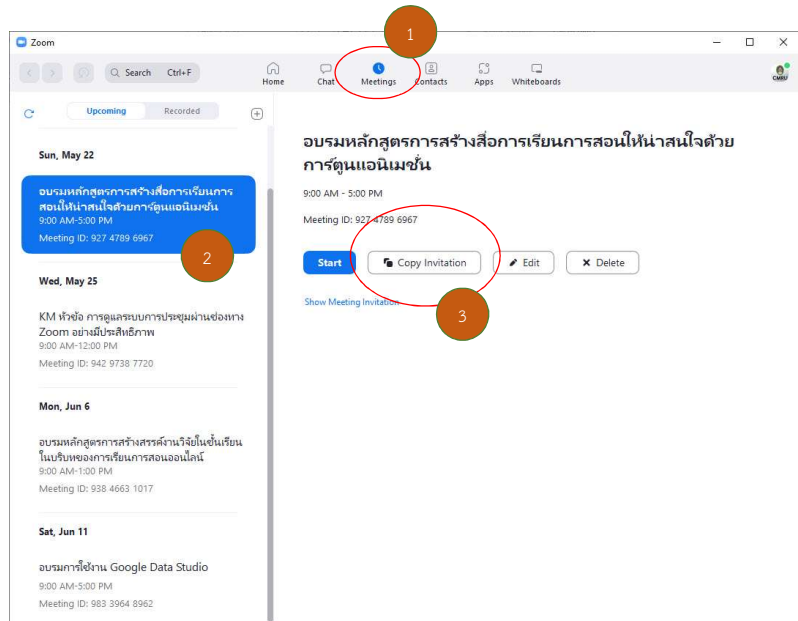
Zoom

Search Ctrl+F

Home Chat Meetings Contacts Apps Whiteboards

CMRU

1

Upcoming Recorded

Sun, May 22

อบรมหลักสูตรการสร้างสื่อการเรียนการสอนให้น่าสนใจด้วยการ์ตูนแอนิเมชั่น
9:00 AM-5:00 PM
Meeting ID: 927 4789 6967

2

Wed, May 25

KM หัวข้อ การดูแลระบบการประชุมผ่านช่องทาง Zoom อย่างมีประสิทธิภาพ
9:00 AM-12:00 PM
Meeting ID: 942 9738 7720

Mon, Jun 6

อบรมหลักสูตรการสร้างสรรค์งานวิจัยในชั้นเรียนในบริบทของการเรียนการสอนออนไลน์
9:00 AM-1:00 PM
Meeting ID: 938 4663 1017

Sat, Jun 11

อบรมการใช้งาน Google Data Studio
9:00 AM-5:00 PM
Meeting ID: 983 3964 8962

อบรมหลักสูตรการสร้างสื่อการเรียนการสอนให้น่าสนใจด้วยการ์ตูนแอนิเมชั่น

9:00 AM - 5:00 PM

Meeting ID: 927 4789 6967

Start Copy Invitation Edit Delete

Show Meeting Invitation

3